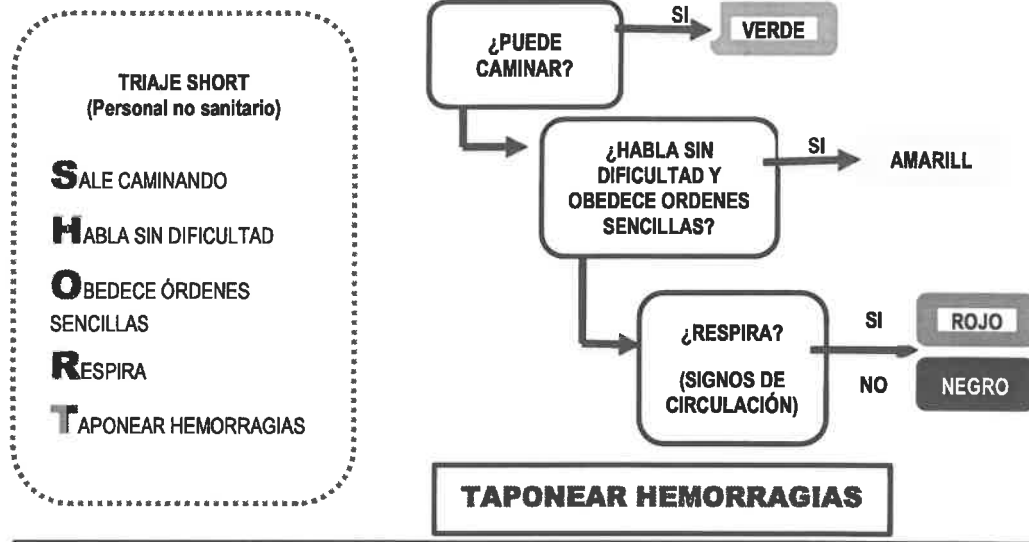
TRIAJE SHORT
(Personal no sanitario)

SALE CAMINANDO

HABLA SIN DIFICULTAD

OBEDECE ÓRDENES SENCILLAS

RESPIRA

TAPONEAR HEMORRAGIAS

¿PUEDE CAMINAR?

SI

VERDE

¿HABLA SIN DIFICULTAD Y OBEDECE ORDENES SENCILLAS?

SI

AMARILL

¿RESPIRA?

(SIGNOS DE CIRCULACIÓN)

SI

ROJO

NO

NEGRO

TAPONEAR HEMORRAGIAS